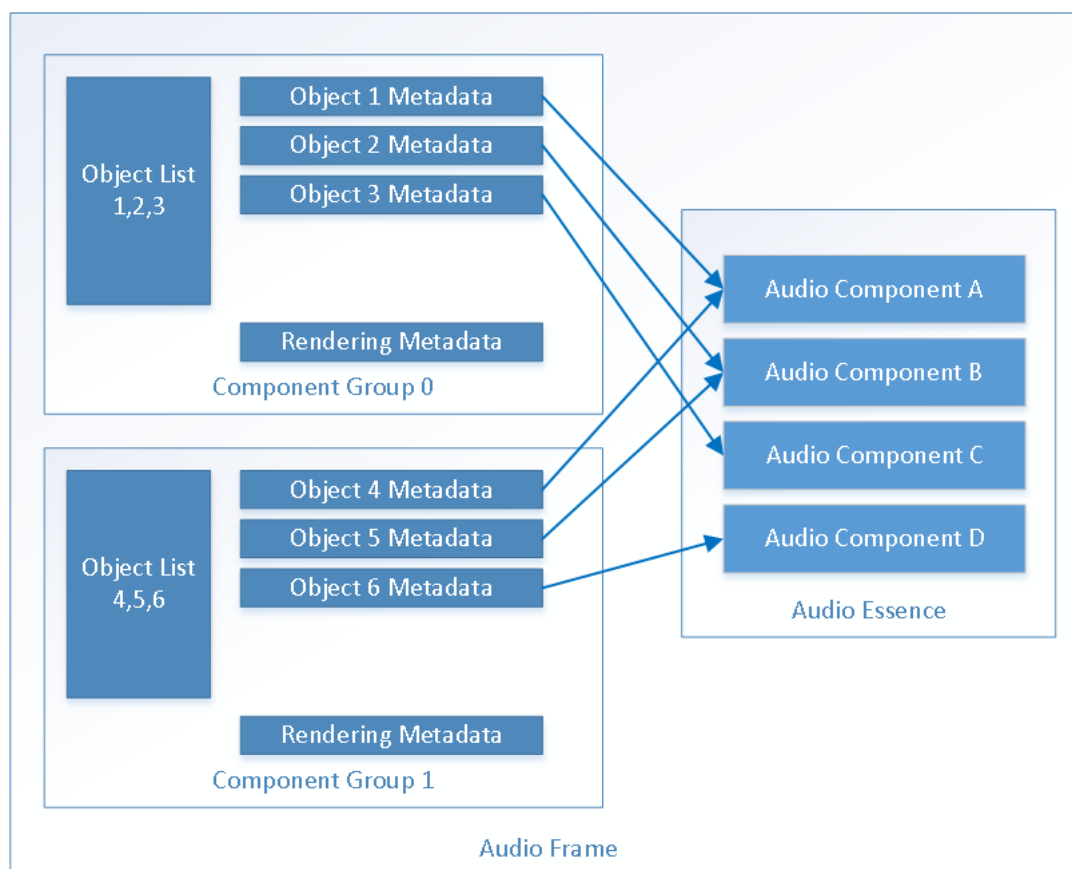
Object List 1,2,3

Object 1 Metadata

Object 2 Metadata

Object 3 Metadata

Rendering Metadata

Component Group 0

Object List 4,5,6

Object 4 Metadata

Object 5 Metadata

Object 6 Metadata

Rendering Metadata

Component Group 1

Audio Component A

Audio Component B

Audio Component C

Audio Component D

Audio Essence

Audio Frame